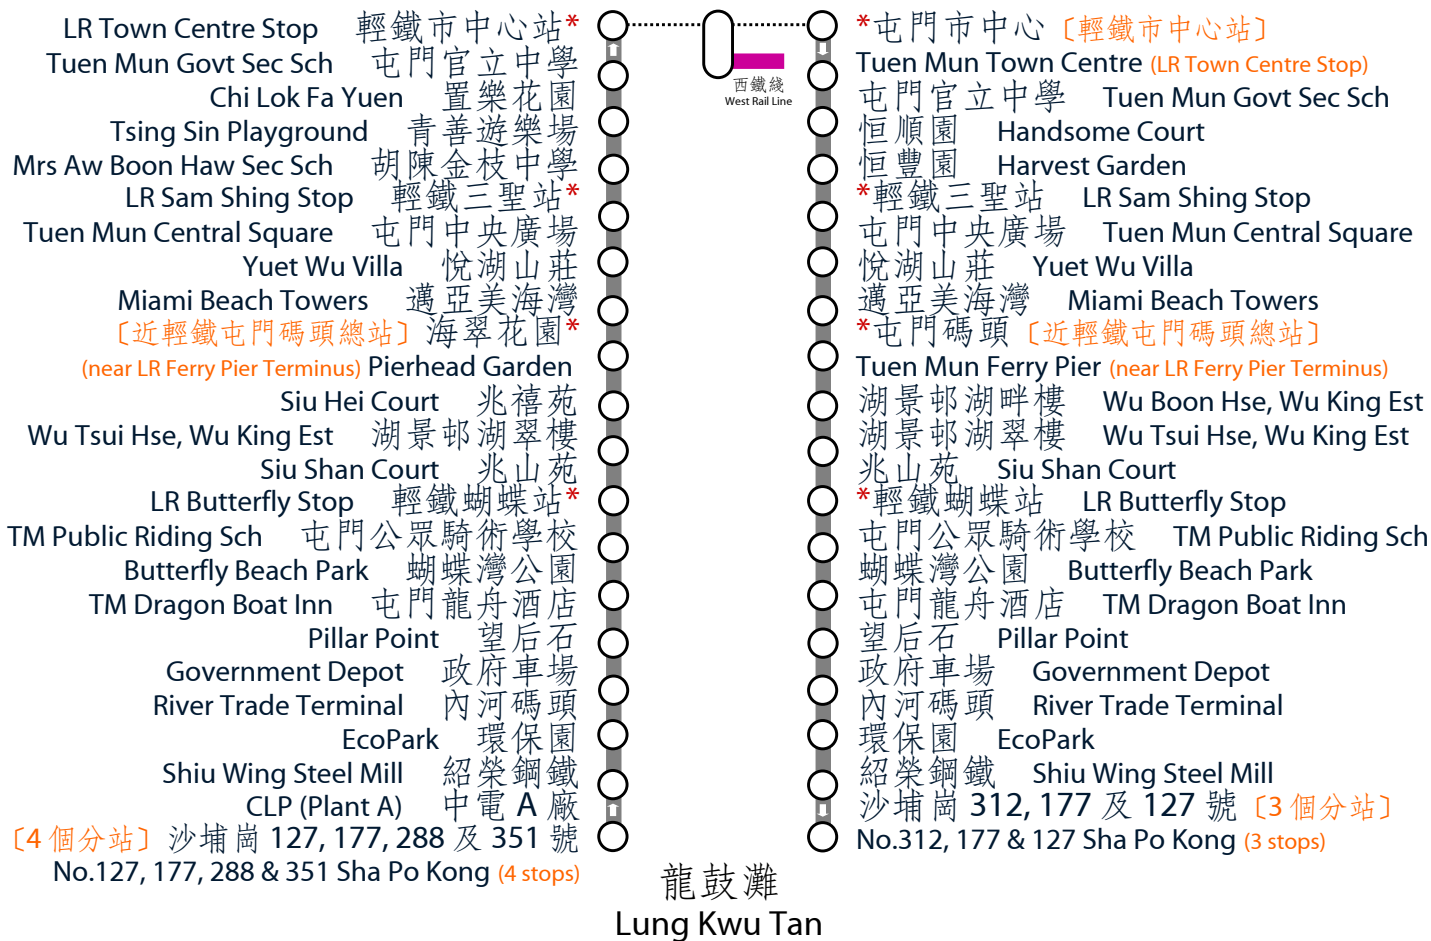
LR Town Centre Stop 輕鐵市中心站*
Tuen Mun Govt Sec Sch 屯門官立中學
Chi Lok Fa Yuen 置樂花園
Tsing Sin Playground 青善遊樂場
Mrs Aw Boon Haw Sec Sch 胡陳金枝中學
LR Sam Shing Stop 輕鐵三聖站*
Tuen Mun Central Square 屯門中央廣場
Yuet Wu Villa 悅湖山莊
Miami Beach Towers 邁亞美海灣
〔近輕鐵屯門碼頭總站〕海翠花園*
(near LR Ferry Pier Terminus) Pierhead Garden
Siu Hei Court 兆禧苑
Wu Tsui Hse, Wu King Est 湖景邨湖翠樓
Siu Shan Court 兆山苑
LR Butterfly Stop 輕鐵蝴蝶站*
TM Public Riding Sch 屯門公眾騎術學校
Butterfly Beach Park 蝴蝶灣公園
TM Dragon Boat Inn 屯門龍舟酒店
Pillar Point 望后石
Government Depot 政府車場
River Trade Terminal 內河碼頭
EcoPark 環保園
Shiu Wing Steel Mill 紹榮鋼鐵
CLP (Plant A) 中電 A 廠
〔4 個分站〕沙埔崗 127, 177, 288 及 351 號
No.127, 177, 288 & 351 Sha Po Kong (4 stops)

西鐵綫
West Rail Line

*屯門市中心〔輕鐵市中心站〕
Tuen Mun Town Centre (LR Town Centre Stop)
屯門官立中學 Tuen Mun Govt Sec Sch
恒順園 Handsome Court
恒豐園 Harvest Garden
*輕鐵三聖站 LR Sam Shing Stop
屯門中央廣場 Tuen Mun Central Square
悅湖山莊 Yuet Wu Villa
邁亞美海灣 Miami Beach Towers
*屯門碼頭〔近輕鐵屯門碼頭總站〕
Tuen Mun Ferry Pier (near LR Ferry Pier Terminus)
湖景邨湖畔樓 Wu Boon Hse, Wu King Est
湖景邨湖翠樓 Wu Tsui Hse, Wu King Est
兆山苑 Siu Shan Court
*輕鐵蝴蝶站 LR Butterfly Stop
屯門公眾騎術學校 TM Public Riding Sch
蝴蝶灣公園 Butterfly Beach Park
屯門龍舟酒店 TM Dragon Boat Inn
望后石 Pillar Point
政府車場 Government Depot
內河碼頭 River Trade Terminal
環保園 EcoPark
紹榮鋼鐵 Shiu Wing Steel Mill
沙埔崗 312, 177 及 127 號〔3 個分站〕
No.312, 177 & 127 Sha Po Kong (3 stops)

龍鼓灘
Lung Kwu Tan